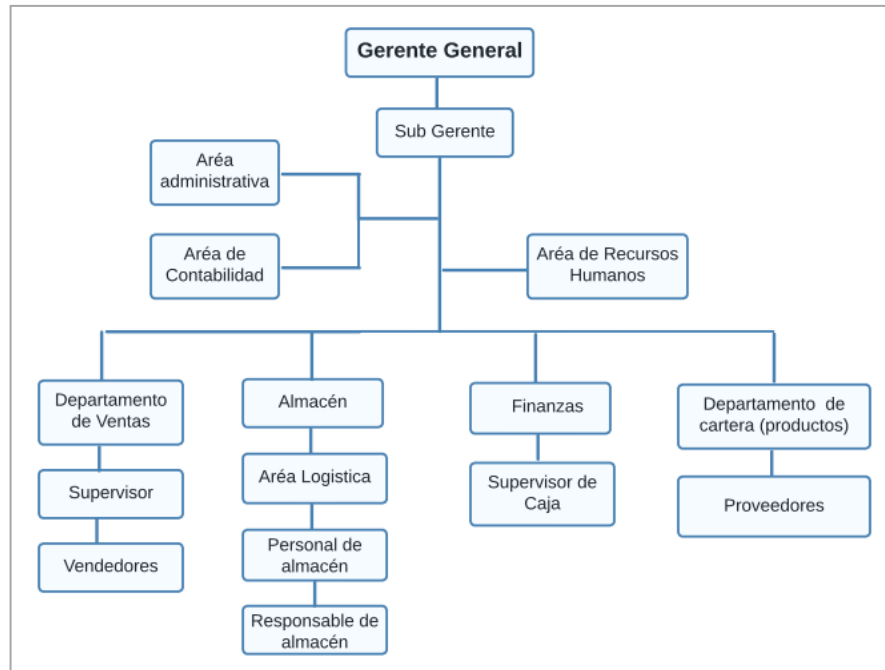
Gerente General

Sub Gerente

Área administrativa

Área de Contabilidad

Área de Recursos Humanos

Departamento de Ventas

Supervisor

Vendedores

Almacén

Área Logistica

Personal de almacén

Responsable de almacén

Finanzas

Supervisor de Caja

Departamento de cartera (productos)

Proveedores